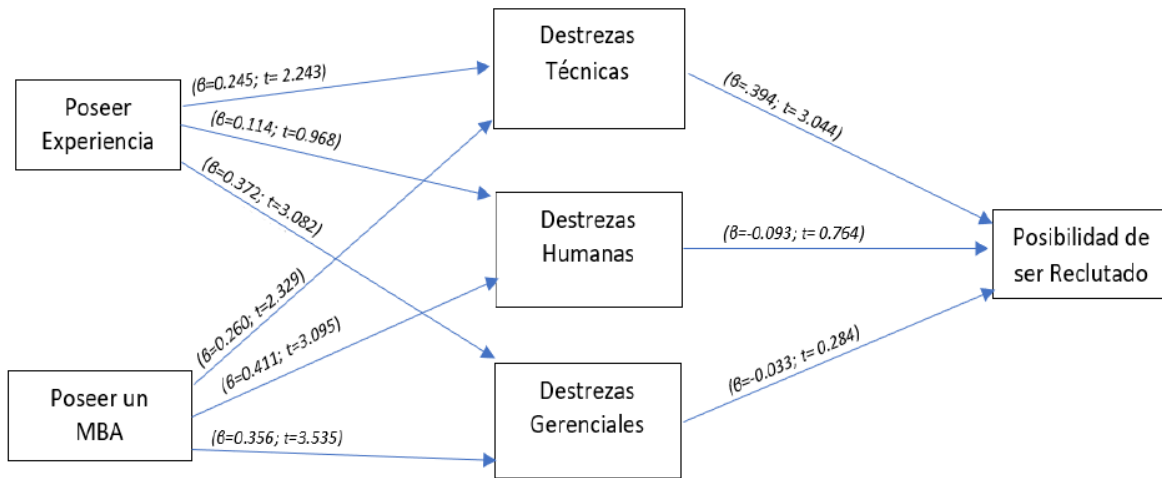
Poseer Experiencia

(ß=0.245; t= 2.243)

(ß=0.114; t=0.968)

(ß=0.372; t=3.082)

Destrezas Técnicas

(ß=.394; t=3.044)

Destrezas Humanas

(ß=-0.093; t= 0.764)

Posibilidad de ser Reclutado

(ß=0.260; t=2.329)

(ß=0.411; t=3.095)

Poseer un MBA

(ß=0.356; t=3.535)

Destrezas Gerenciales

(ß=-0.033; t= 0.284)